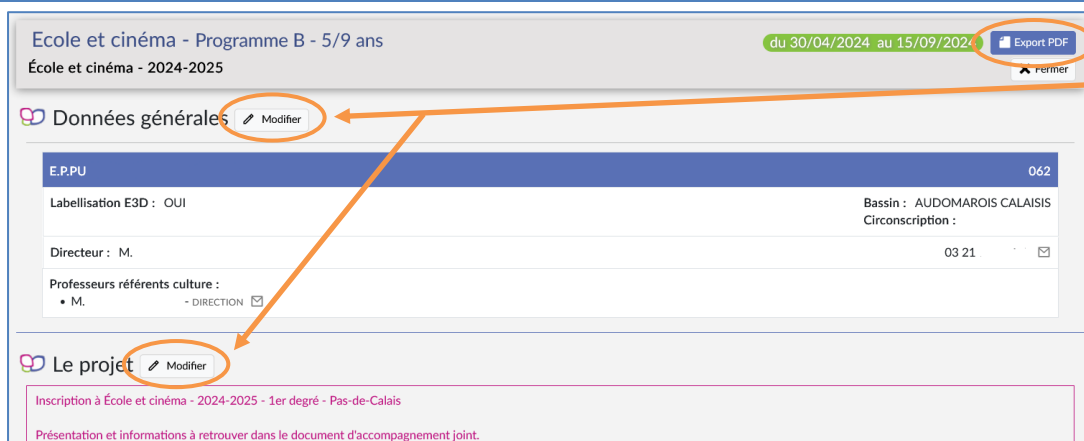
Ecole et cinéma - Programme B - 5/9 ans

École et cinéma - 2024-2025

du 30/04/2024 au 15/09/2024

Export PDF

Fermer

Données générales Modifier

E.P.PU

062

Labellisation E3D : OUI

Bassin : AUDOMAROIS CALAISIS
Circonscription :

Directeur : M.

03 21

Professeurs référents culture :
• M. - DIRECTION

Le projet Modifier

Inscription à École et cinéma - 2024-2025 - 1er degré - Pas-de-Calais

Présentation et informations à retrouver dans le document d'accompagnement joint.